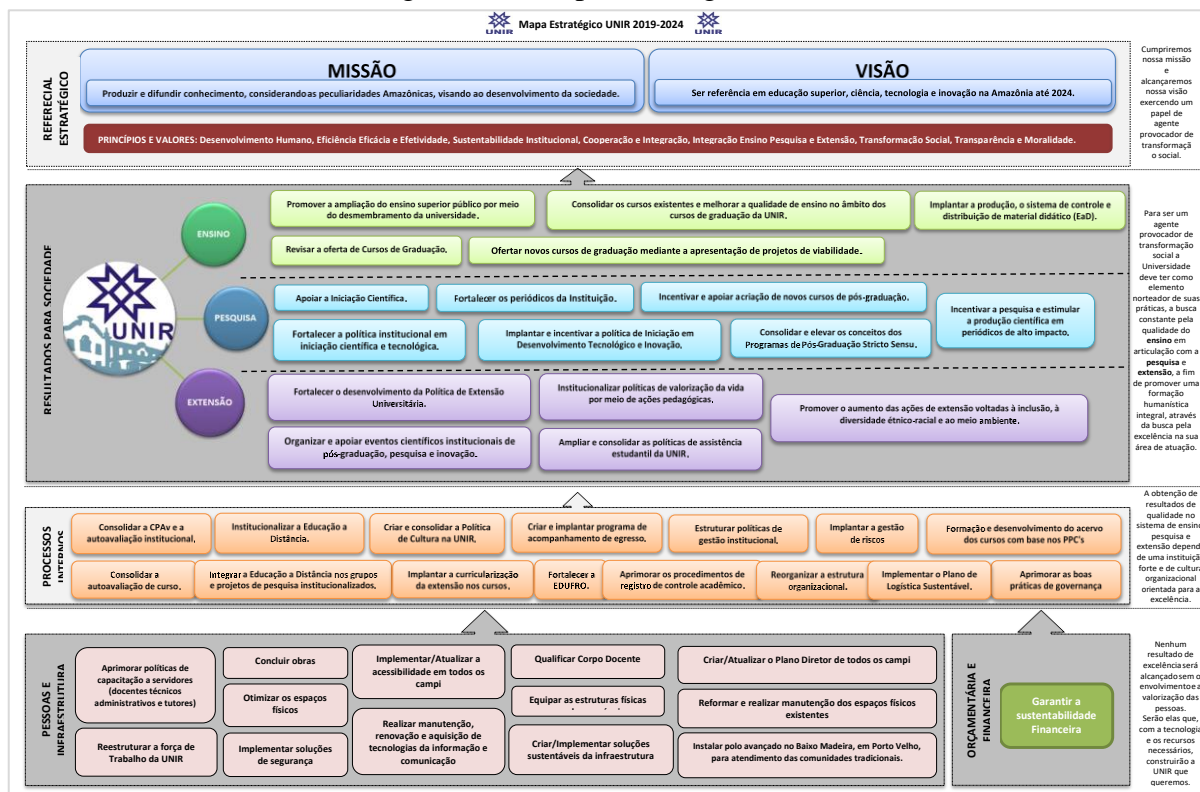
Mapa Estratégico UNIR 2019-2024

REFERENCIAL ESTRATÉGICO

MISSÃO
Produzir e difundir conhecimento, considerando as peculiaridades Amazônicas, visando ao desenvolvimento da sociedade.

VISÃO
Ser referência em educação superior, ciência, tecnologia e inovação na Amazônia até 2024.

PRINCÍPIOS E VALORES: Desenvolvimento Humano, Eficiência Eficácia e Efetividade, Sustentabilidade Institucional, Cooperação e Integração, Integração Ensino Pesquisa e Extensão, Transformação Social, Transparência e Moralidade.

Cumpriremos nossa missão e alcançaremos nossa visão exercendo um papel de agente provocador de transformação social.

RESULTADOS PARA SOCIEDADE

UNIR

ENSINO
Promover a ampliação do ensino superior público por meio do desmembramento da universidade.
Consolidar os cursos existentes e melhorar a qualidade de ensino no âmbito dos cursos de graduação da UNIR.
Implantar a produção, o sistema de controle e distribuição de material didático (EaD).
Revisar a oferta de Cursos de Graduação.
Ofertar novos cursos de graduação mediante a apresentação de projetos de viabilidade.

PESQUISA
Apoiar a Iniciação Científica.
Fortalecer os periódicos da Instituição.
Incentivar e apoiar a criação de novos cursos de pós-graduação.
Incentivar a pesquisa e estimular a produção científica em periódicos de alto impacto.
Fortalecer a política institucional em iniciação científica e tecnológica.
Implantar e incentivar a política de Iniciação em Desenvolvimento Tecnológico e Inovação.
Consolidar e elevar os conceitos dos Programas de Pós-Graduação Stricto Sensu.

EXTENSÃO
Fortalecer o desenvolvimento da Política de Extensão Universitária.
Institucionalizar políticas de valorização da vida por meio de ações pedagógicas.
Promover o aumento das ações de extensão voltadas à inclusão, à diversidade étnico-racial e ao meio ambiente.
Organizar e apoiar eventos científicos institucionais de pós-graduação, pesquisa e inovação.
Ampliar e consolidar as políticas de assistência estudantil da UNIR.

Para ser um agente provocador de transformação social a Universidade deve ter como elemento norteador de suas práticas, a busca constante pela qualidade do ensino em articulação com a pesquisa e extensão, a fim de promover uma formação humanística integral, através da busca pela excelência na sua área de atuação.

PROCESSOS INTERNOS
Consolidar a CPAv e a autoavaliação institucional.
Institucionalizar a Educação a Distância.
Criar e consolidar a Política de Cultura na UNIR.
Criar e implantar programa de acompanhamento de egresso.
Estruturar políticas de gestão institucional.
Implantar a gestão de riscos
Formação e desenvolvimento do acervo dos cursos com base nos PPC's
Consolidar a autoavaliação de curso.
Integrar a Educação a Distância nos grupos e projetos de pesquisa institucionalizados.
Implantar a curricularização da extensão nos cursos.
Fortalecer a EDUFRO.
Aprimorar os procedimentos de registro de controle acadêmico.
Reorganizar a estrutura organizacional.
Implementar o Plano de Logística Sustentável.
Aprimorar as boas práticas de governança

A obtenção de resultados de qualidade no sistema de ensino pesquisa e extensão depende de uma instituição forte e de cultura organizacional orientada para a excelência.

PESSOAS E INFRAESTRUTURA
Aprimorar políticas de capacitação a servidores (docentes técnicos administrativos e tutores)
Concluir obras
Implementar/Atualizar a acessibilidade em todos os campi
Qualificar Corpo Docente
Criar/Atualizar o Plano Diretor de todos os campi
Otimizar os espaços físicos
Equipar as estruturas físicas
Reformar e realizar manutenção dos espaços físicos existentes
Realizar manutenção, renovação e aquisição de tecnologias da informação e comunicação
Reestruturar a força de Trabalho da UNIR
Implementar soluções de segurança
Criar/Implementar soluções sustentáveis da infraestrutura
Instalar polo avançado no Baixo Madeira, em Porto Velho, para atendimento das comunidades tradicionais.

ORÇAMENTÁRIA E FINANCEIRA
Garantir a sustentabilidade Financeira

Nenhum resultado de excelência será alcançado sem o envolvimento e a valorização das pessoas. Serão elas que, com a tecnologia e os recursos necessários, construirão a UNIR que queremos.